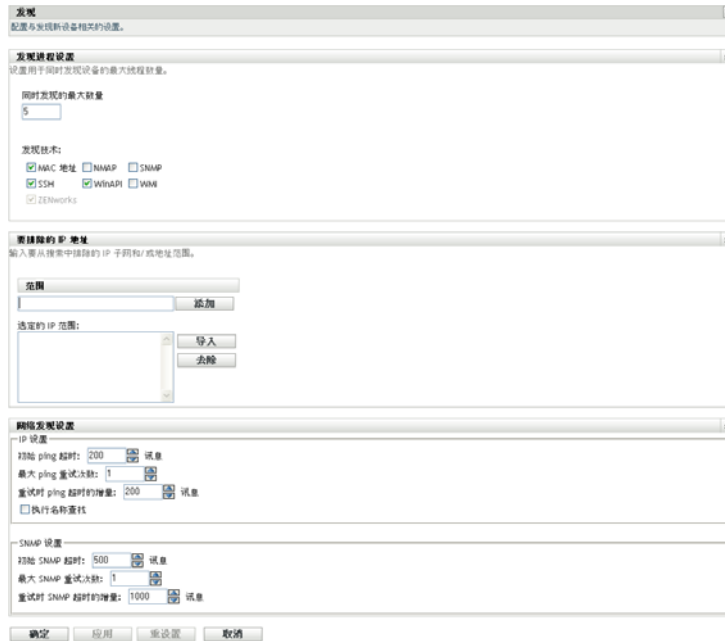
发现
配置与发现新设备相关的设置。

发现进程设置
设置用于同时发现设备的最大线程数量。

同时发现的最大数量
5

发现技术:
MAC 地址 NMAP SNMP
SSH WinAPI WMI
ZENworks

要排除的 IP 地址
输入要从搜索中排除的 IP 子网和/或地址范围。

范围
添加

选定的 IP 范围:
导入
去除

网络发现设置
IP 设置
初始 ping 超时: 200 毫秒
最大 ping 重试次数: 1
重试时 ping 超时的增量: 200 毫秒
执行名称查找

SNMP 设置
初始 SNMP 超时: 500 毫秒
最大 SNMP 重试次数: 1
重试时 SNMP 超时的增量: 1000 毫秒

确定 应用 重设置 取消